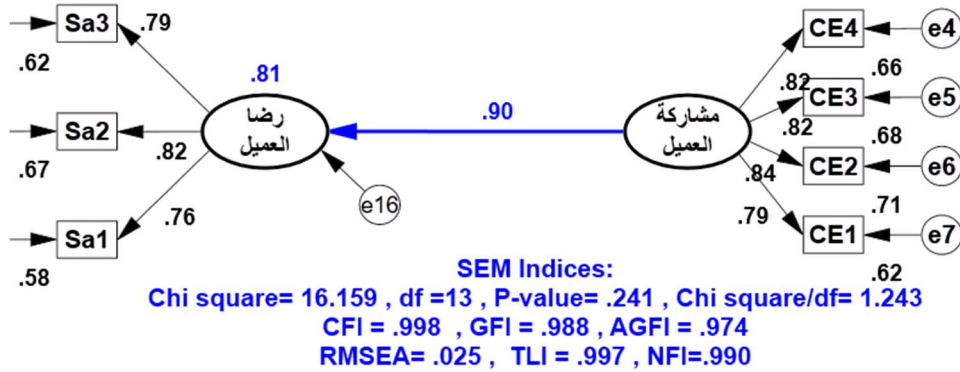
Sa3 .79
.62
.81
Sa2 .82
.67
رضا العميل
Sa1 .76
.58
e16
.90
مشاركة العميل
CE4 e4
.82 .66
CE3 e5
.82 .68
.84 CE2 e6
.79 .71
CE1 e7
.62

SEM Indices:
Chi square= 16.159 , df =13 , P-value= .241 , Chi square/df= 1.243
CFI = .998 , GFI = .988 , AGFI = .974
RMSEA= .025 , TLI = .997 , NFI=.990